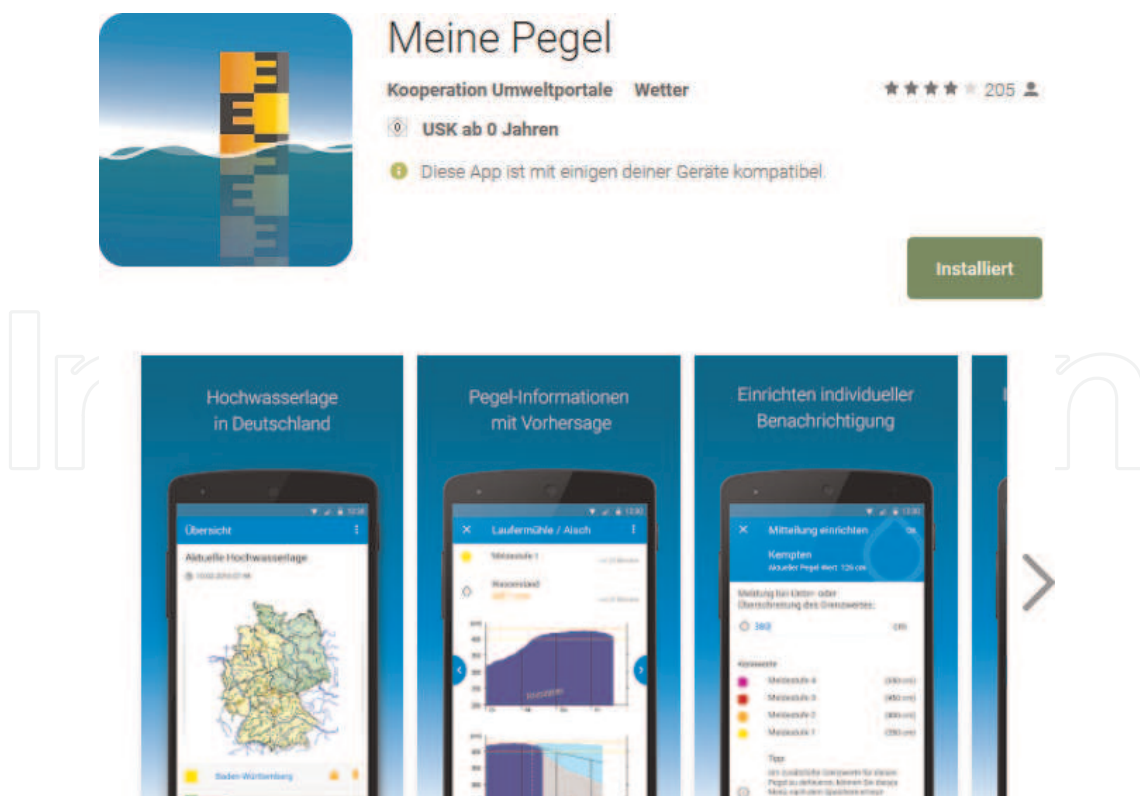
Meine Pegel

Kooperation Umweltportale Wetter

205

0 USK ab 0 Jahren

Diese App ist mit einigen deiner Geräte kompatibel.

Installiert

Hochwasserlage in Deutschland

Übersicht

Aktuelle Hochwasserlage

Baden-Württemberg

Pegel-Informationen mit Vorhersage

Laufermühle / Aisch

Meldestufe 1

Wasserstand

Einrichten individueller Benachrichtigung

Mitteilung einrichten

Kempten

Aktueller Pegel-Wert: 126 cm

Meldung bei Unter- oder Überschreitung des Grenzwertes:

Meldestufe 4

Meldestufe 3

Meldestufe 2

Meldestufe 1

Tipp: